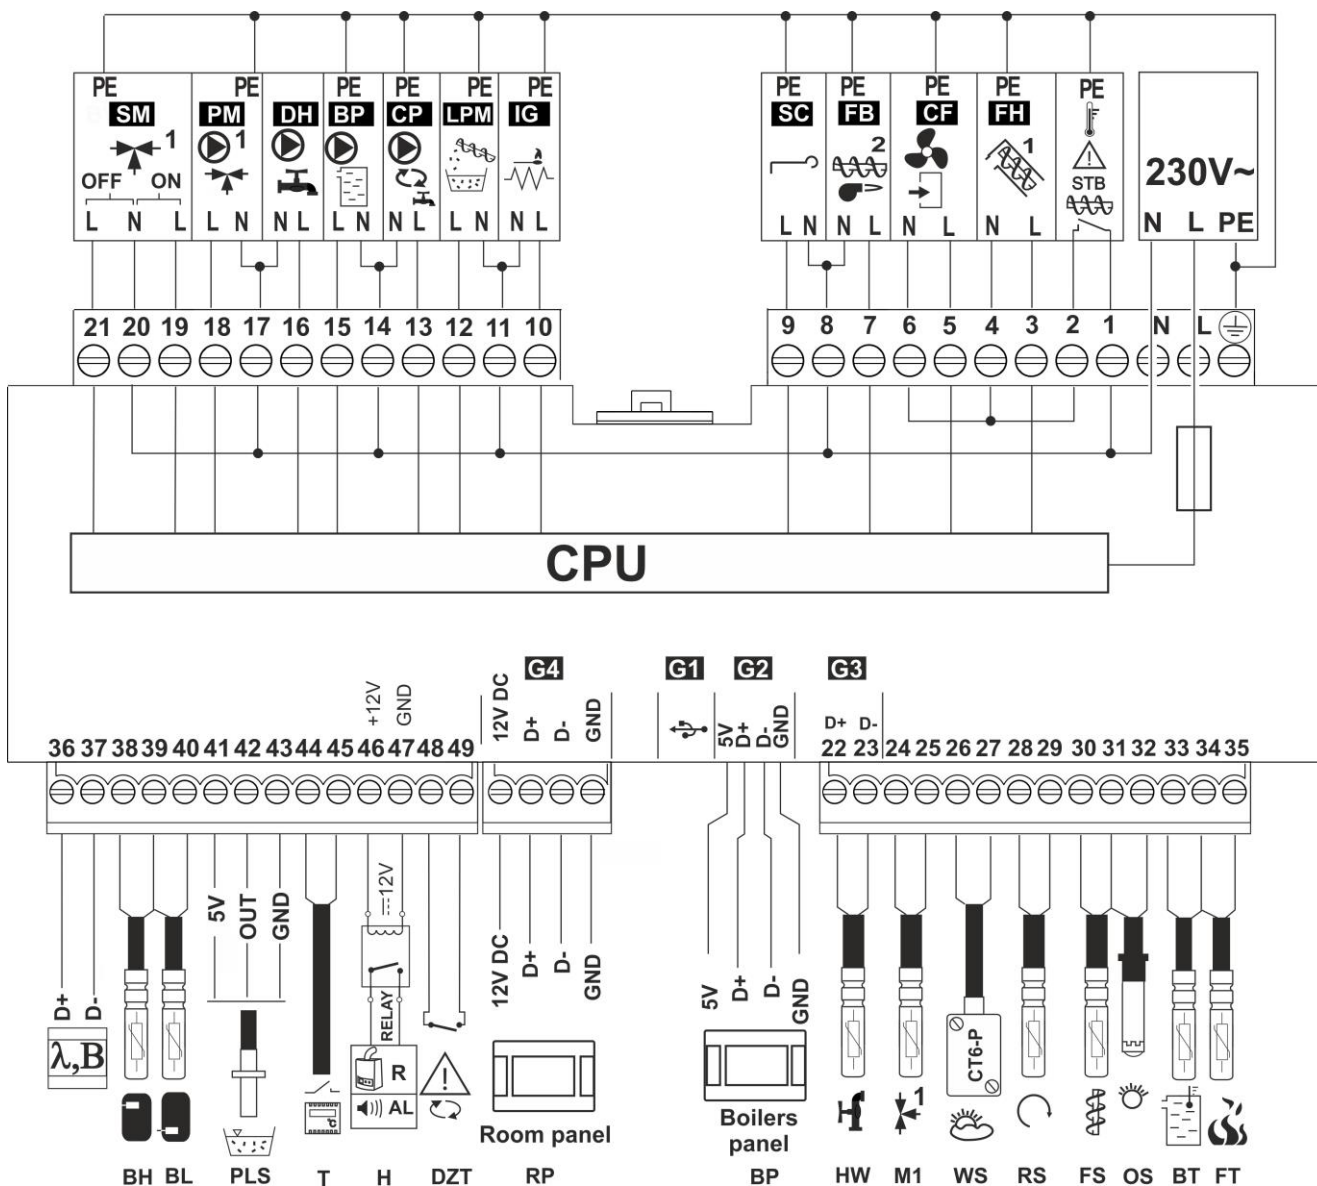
PE SM 1 OFF ON L N L
PE PM 1 L N
DH N L
PE BP L N
PE CP N L
PE LPM L N
PE IG N L

PE SC L N
PE FB 2 N L
PE CF N L
PE FH 1 N L
PE STB

230V~ N L PE

21 20 19 18 17 16 15 14 13 12 11 10
9 8 7 6 5 4 3 2 1 N L

CPU

G4 G1 G2 G3

+12V GND
12V DC D+ D- GND
5V D+ D- GND
D+ D-
36 37 38 39 40 41 42 43 44 45 46 47 48 49
22 23 24 25 26 27 28 29 30 31 32 33 34 35

D+ D-
$\lambda$,B
5V OUT GND
12V
RELAY
R
AL
12V DC D+ D- GND
Room panel
5V D+ D- GND
Boilers panel
CT6-P
1

BH BL PLS T H DZT RP BP HW M1 WS RS FS OS BT FT